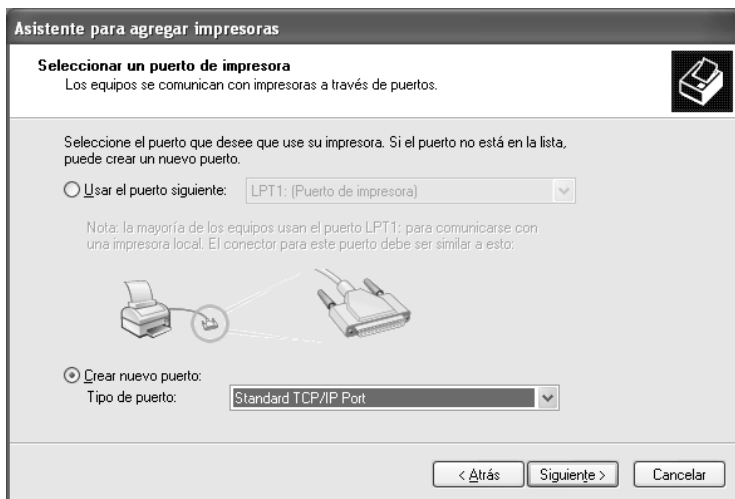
Asistente para agregar impresoras

Seleccionar un puerto de impresora
Los equipos se comunican con impresoras a través de puertos.

Seleccione el puerto que desee que use su impresora. Si el puerto no está en la lista, puede crear un nuevo puerto.

Usar el puerto siguiente: LPT1: (Puerto de impresora)

Nota: la mayoría de los equipos usan el puerto LPT1: para comunicarse con una impresora local. El conector para este puerto debe ser similar a esto:

Crear nuevo puerto:
Tipo de puerto: Standard TCP/IP Port

< Atrás Siguiente > Cancelar